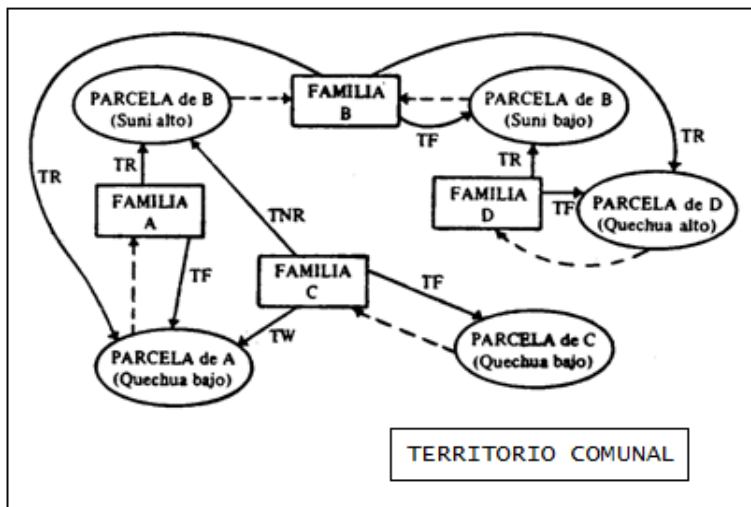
PARCELA de B
(Suni alto)

FAMILIA
B

PARCELA de B
(Suni bajo)

TF

TR

TR

TR

FAMILIA
A

FAMILIA
D

TF

PARCELA de D
(Quechua alto)

TNR

TF

FAMILIA
C

TF

TW

PARCELA de A
(Quechua bajo)

PARCELA de C
(Quechua bajo)

TR

TERRITORIO COMUNAL